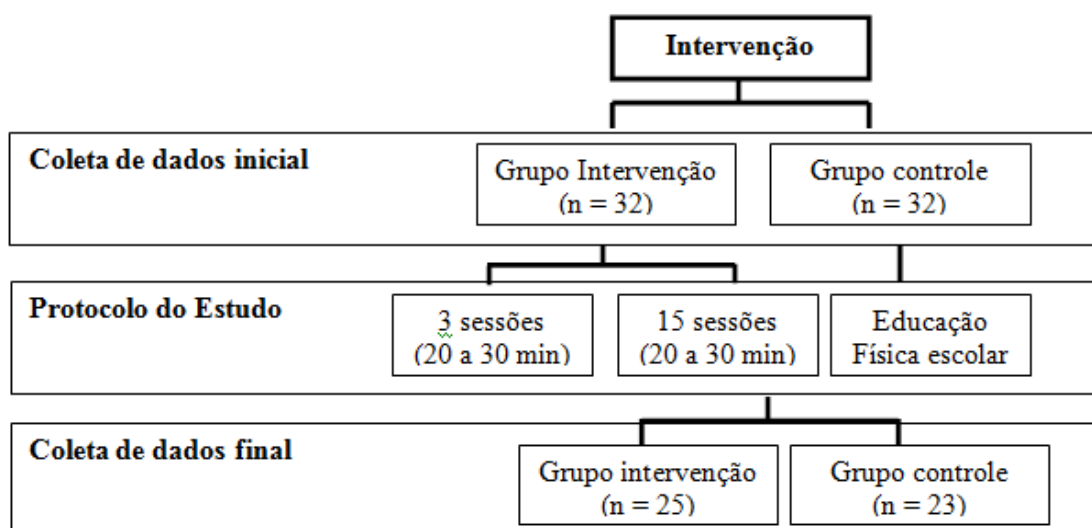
Intervenção

Coleta de dados inicial

Grupo Intervenção (n = 32)

Grupo controle (n = 32)

Protocolo do Estudo

3 sessões (20 a 30 min)

15 sessões (20 a 30 min)

Educação Física escolar

Coleta de dados final

Grupo intervenção (n = 25)

Grupo controle (n = 23)